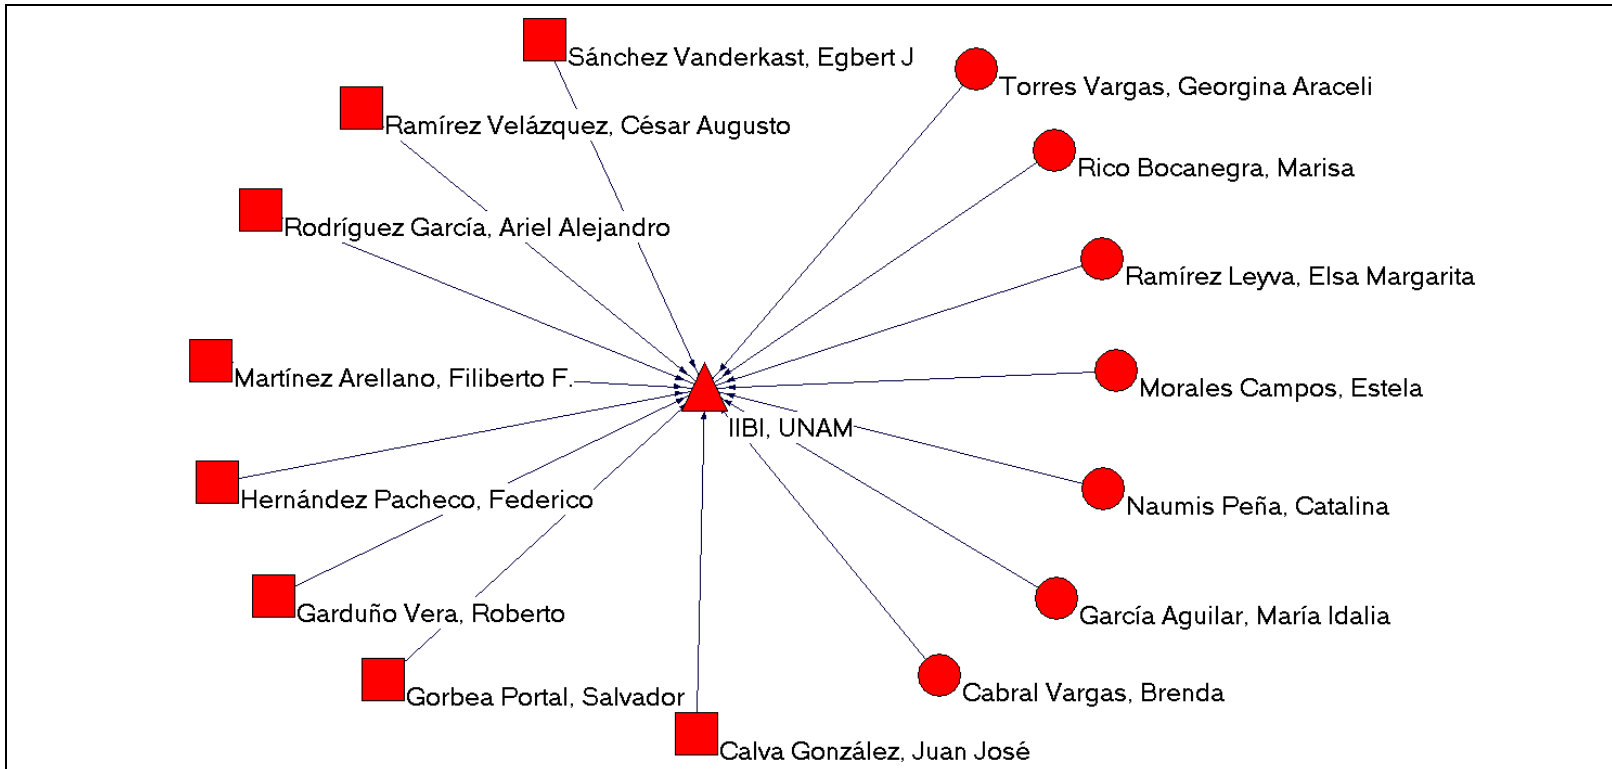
Sánchez Vanderkast, Egbert J
Torres Vargas, Georgina Araceli
Ramírez Velázquez, César Augusto
Rico Bocanegra, Marisa
Rodríguez García, Ariel Alejandro
Ramírez Leyva, Elsa Margarita
Martínez Arellano, Filiberto F.
Morales Campos, Estela
IIBI, UNAM
Hernández Pacheco, Federico
Naumis Peña, Catalina
Garduño Vera, Roberto
García Aguilar, María Idalia
Gorbea Portal, Salvador
Cabral Vargas, Brenda
Calva González, Juan José